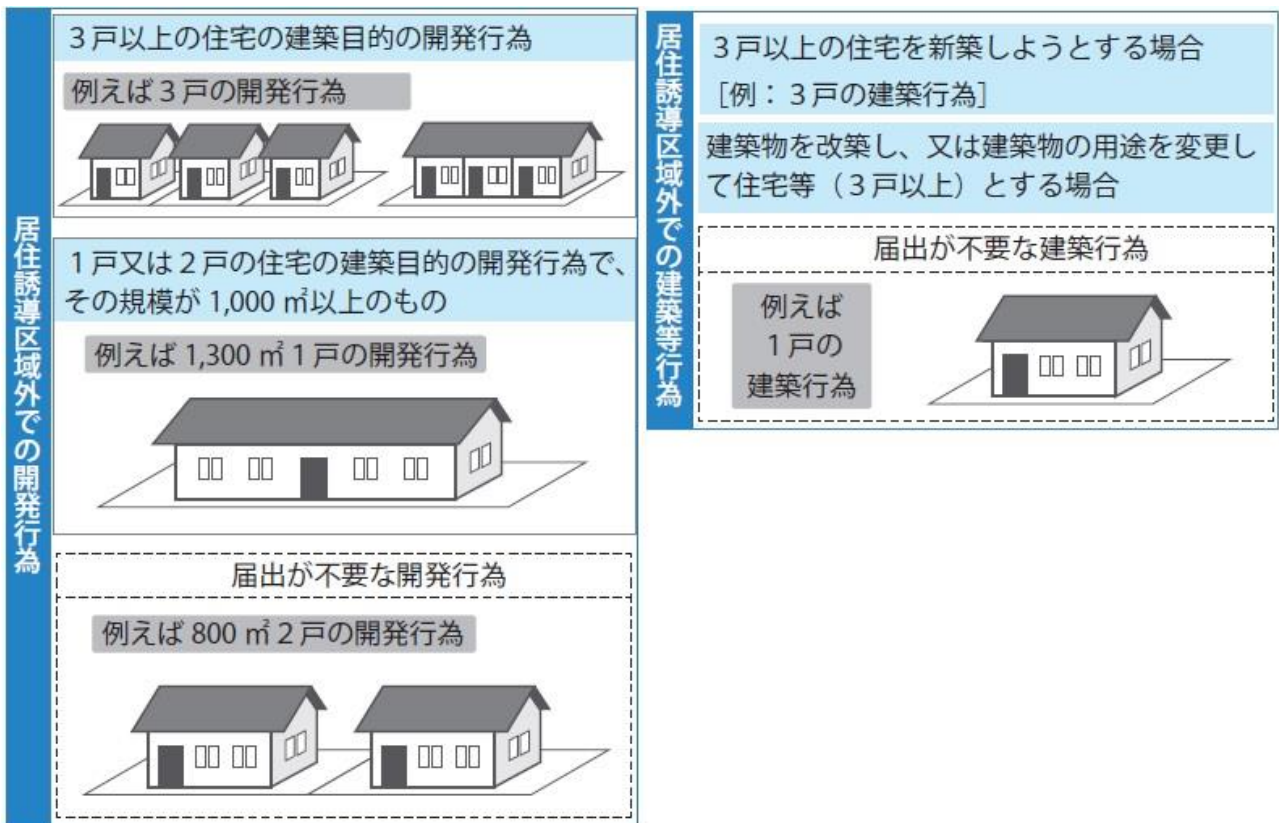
居住誘導区域外での開発行為

3戸以上の住宅の建築目的の開発行為

例えば3戸の開発行為

1戸又は2戸の住宅の建築目的の開発行為で、その規模が 1,000 ㎡以上のもの

例えば 1,300 ㎡ 1戸の開発行為

届出が不要な開発行為

例えば 800 ㎡ 2戸の開発行為

居住誘導区域外での建築等行為

3戸以上の住宅を新築しようとする場合
［例：3戸の建築行為］

建築物を改築し、又は建築物の用途を変更して住宅等（3戸以上）とする場合

届出が不要な建築行為

例えば
1戸の
建築行為